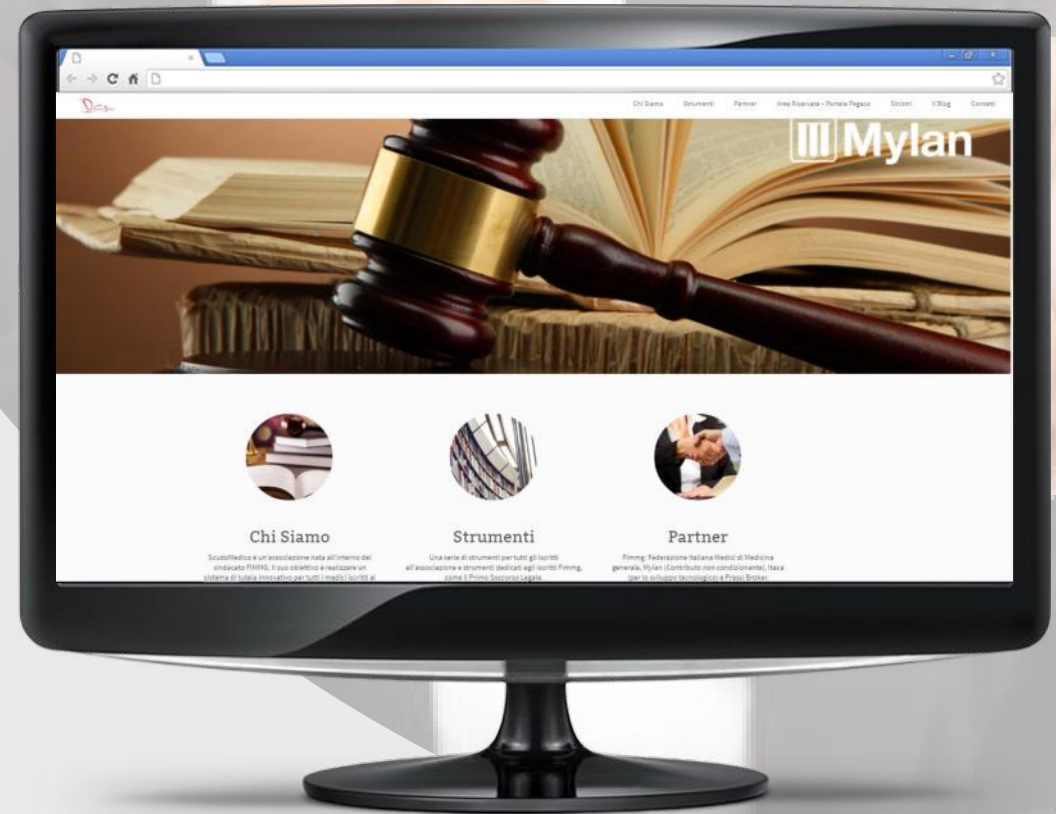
Chi Siamo Strumenti Partner Area Riservata - Portale Pegaso Sinistri Il Blog Contatti

Mylan

Chi Siamo

ScudoMedico è un'associazione nata all'interno del sindacato FIMMG. Il suo obiettivo è realizzare un sistema di tutela innovativo per tutti i medici iscritti al

Strumenti

Una serie di strumenti per tutti gli iscritti all'associazione e strumenti dedicati agli iscritti Fimmg, come il Primo Soccorso Legale.

Partner

Fimmg: Federazione Italiana Medici di Medicina generale, Mylan (Contributo non condizionante), Itaca (per lo sviluppo tecnologico) e Praxi Broker.